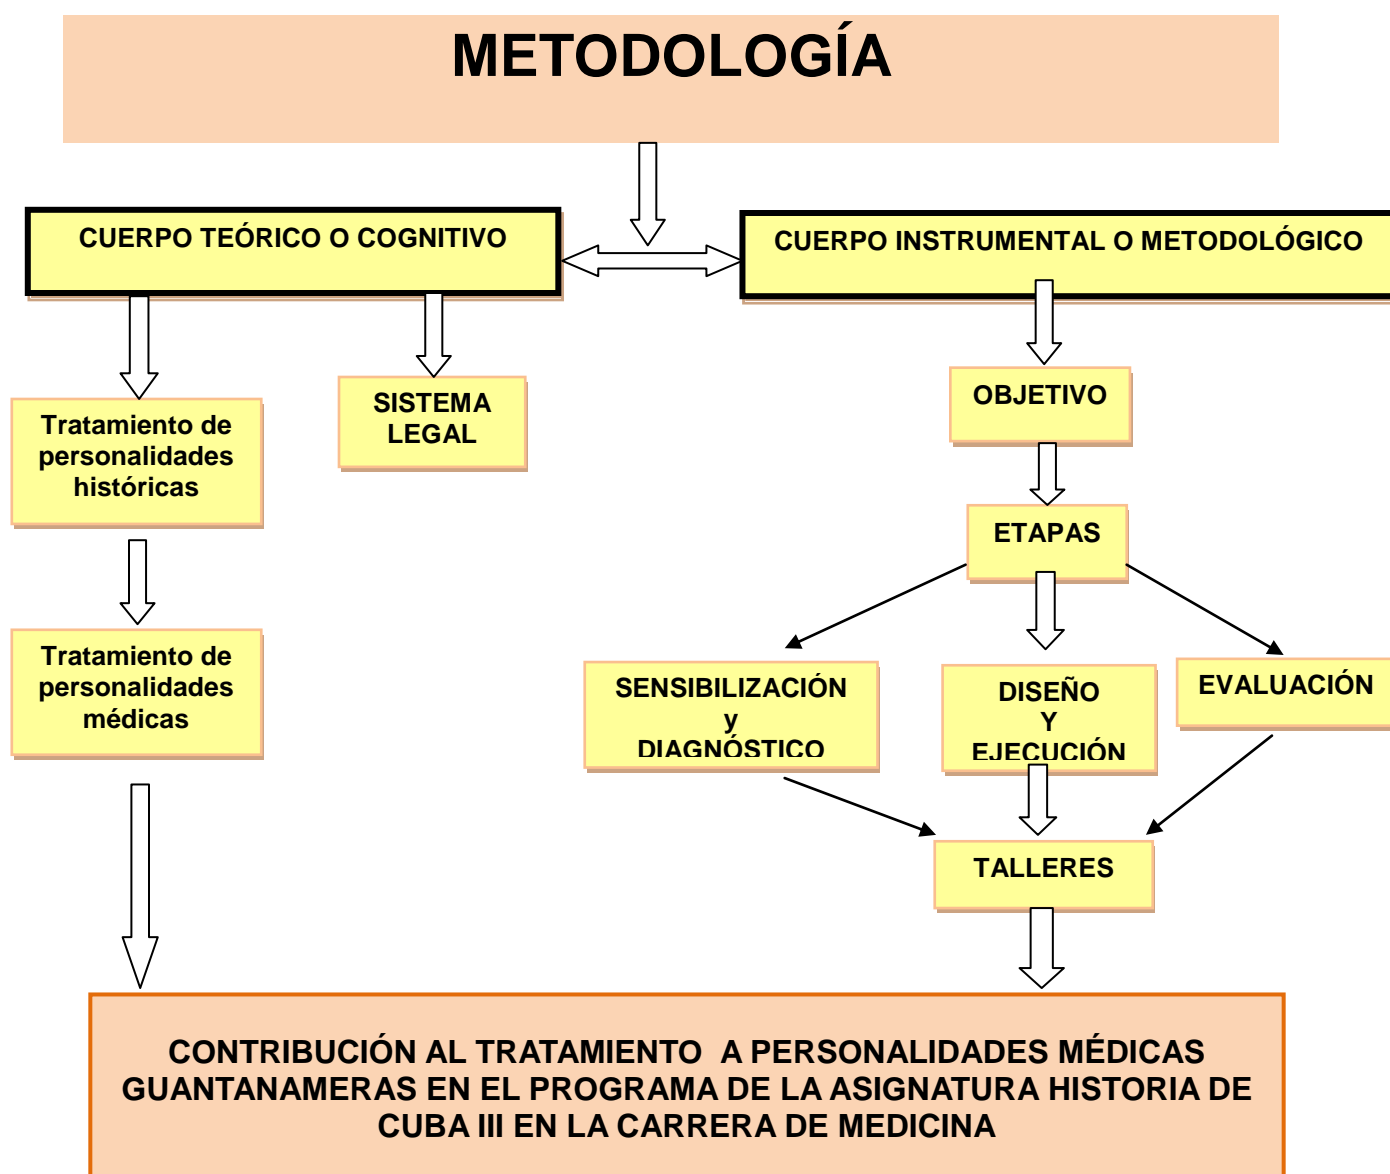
METODOLOGÍA

CUERPO TEÓRICO O COGNITIVO

CUERPO INSTRUMENTAL O METODOLÓGICO

Tratamiento de personalidades históricas

SISTEMA LEGAL

OBJETIVO

ETAPAS

Tratamiento de personalidades médicas

SENSIBILIZACIÓN y DIAGNÓSTICO

DISEÑO Y EJECUCIÓN

EVALUACIÓN

TALLERES

CONTRIBUCIÓN AL TRATAMIENTO A PERSONALIDADES MÉDICAS GUANTANAMERAS EN EL PROGRAMA DE LA ASIGNATURA HISTORIA DE CUBA III EN LA CARRERA DE MEDICINA